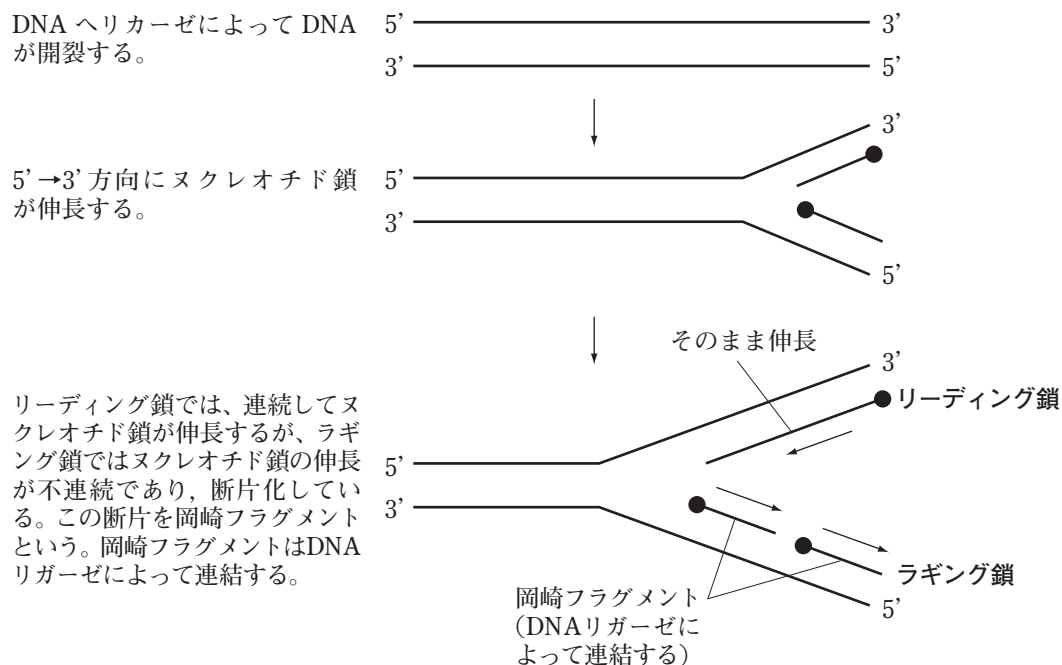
DNA ヘリカーゼによって DNA が開裂する。

5' 3'
3' 5'

5'→3' 方向にヌクレオチド鎖が伸長する。

3'
5'
3'
5'

リーディング鎖では、連続してヌクレオチド鎖が伸長するが、ラギング鎖ではヌクレオチド鎖の伸長が不連続であり，断片化している。この断片を岡崎フラグメントという。岡崎フラグメントはDNAリガーゼによって連結する。

そのまま伸長
3'
リーディング鎖
5'
3'
ラギング鎖
岡崎フラグメント
（DNAリガーゼによって連結する）
5'